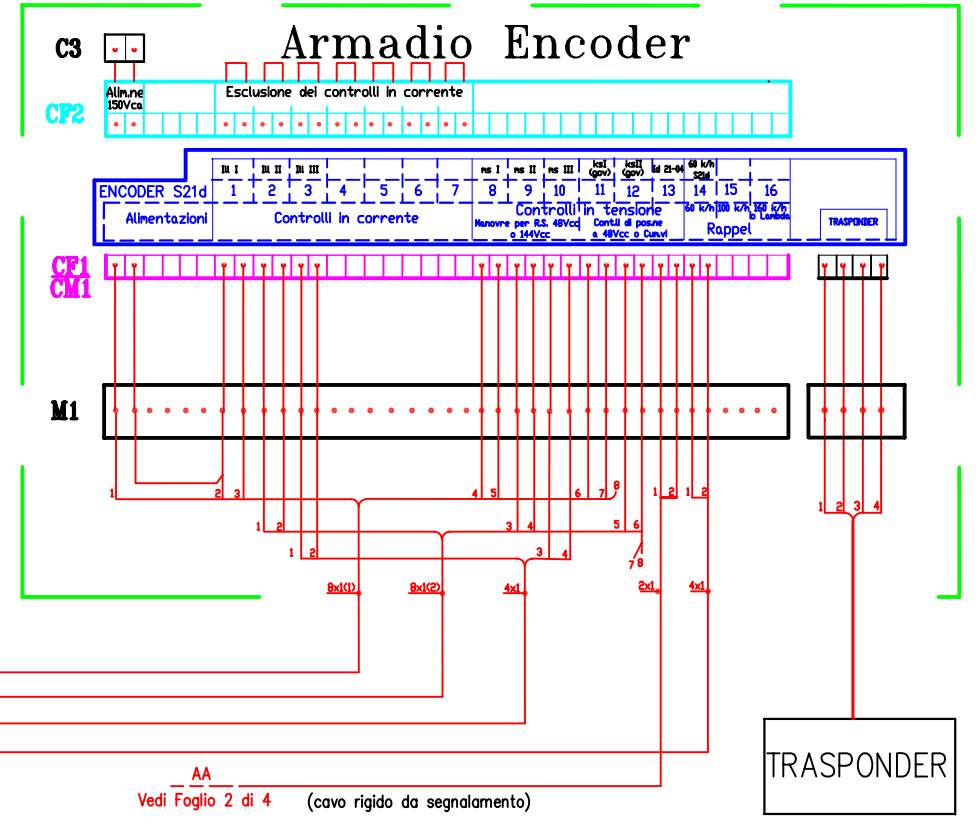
C3

Armadio Encoder

CF2

Alim.ne 150Vca

Esclusione dei controlli in corrente

ENCODER S21d

| Alimentazioni | IH I 1 | IH II 2 | IH III 3 | 4 | 5 | 6 | 7 | ms I 8 | ms II 9 | ms III 10 | ksI (gov) 11 | ksII (gov) 12 | Ld 21-04 13 | 60 k/h S21d 14 | 15 | 16 |
|---|---|---|---|---|---|---|---|---|---|---|---|---|---|---|---|---|

Controlli in corrente

Controlli in tensione

Manovre per R.S. 48Vcc o 144Vcc

Contl.li di pos.ne a 48Vcc o Cum.vi

60 k/h 100 k/h 160 k/h

Io Lambda

Rappel

TRASPONDER

CF1
CM1

M1

1 2 3 4 5 6 7 8 1 2 1 2

1 2 3 4 5 6

1 2 3 4 7 8

1 2 3 4

8x1(1) 8x1(2) 4x1 2x1 4x1

AA
Vedi Foglio 2 di 4

(cavo rigido da segnalamento)

TRASPONDER